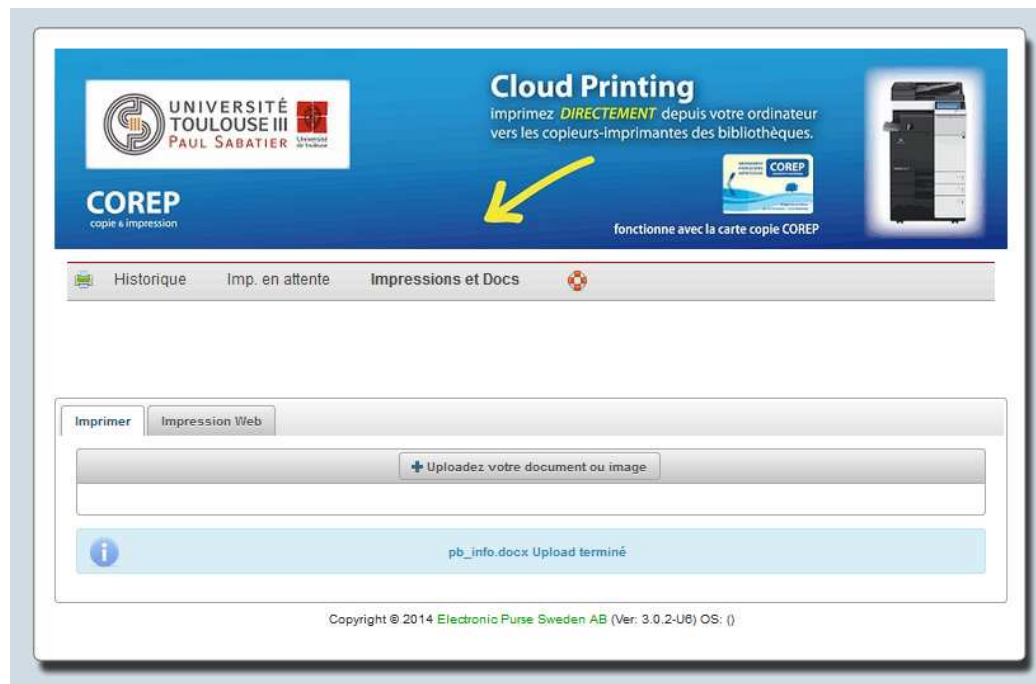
UNIVERSITÉ TOULOUSE III PAUL SABATIER Université de Toulouse

COREP
copie & impression

Cloud Printing
imprimez DIRECTEMENT depuis votre ordinateur vers les copieurs-imprimantes des bibliothèques.

COREP

fonctionne avec la carte copie COREP

Historique Imp. en attente Impressions et Docs

Imprimer Impression Web

+ Uploadez votre document ou image

pb_info.docx Upload terminé

Copyright © 2014 Electronic Purse Sweden AB (Ver: 3.0.2-U6) OS: ()